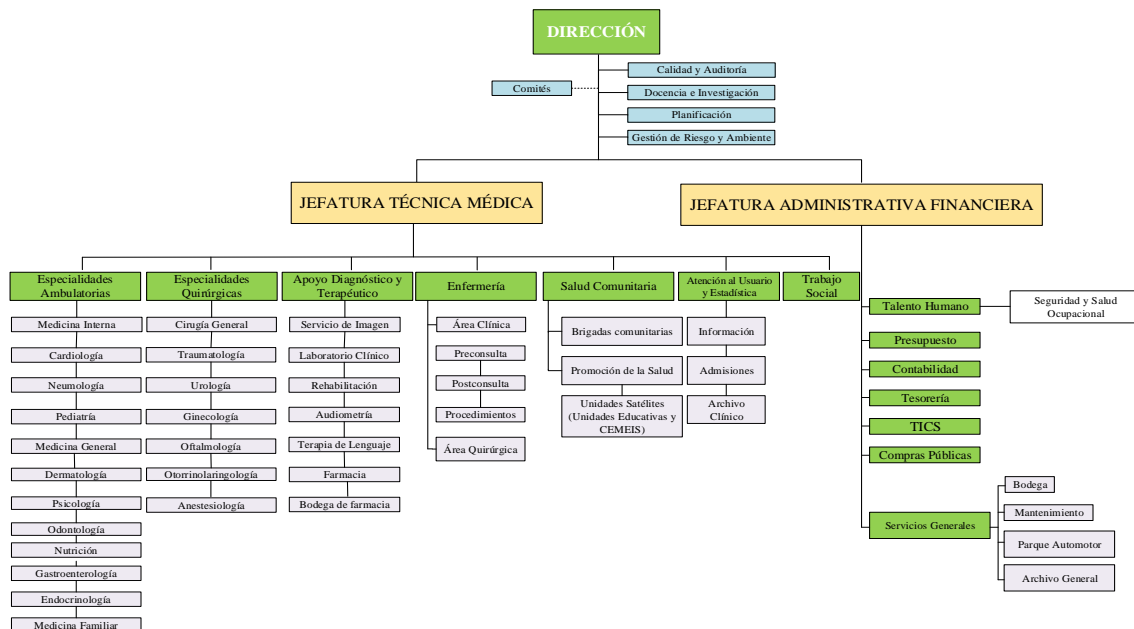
DIRECCIÓN

Comités

Calidad y Auditoría
Docencia e Investigación
Planificación
Gestión de Riesgo y Ambiente

JEFATURA TÉCNICA MÉDICA

JEFATURA ADMINISTRATIVA FINANCIERA

Especialidades Ambulatorias
Medicina Interna
Cardiología
Neumología
Pediatría
Medicina General
Dermatología
Psicología
Odontología
Nutrición
Gastroenterología
Endocrinología
Medicina Familiar

Especialidades Quirúrgicas
Cirugía General
Traumatología
Urología
Ginecología
Oftalmología
Otorrinolaringología
Anestesiología

Apoyo Diagnóstico y Terapéutico
Servicio de Imagen
Laboratorio Clínico
Rehabilitación
Audiometría
Terapia de Lenguaje
Farmacia
Bodega de farmacia

Enfermería
Área Clínica
Preconsulta
Postconsulta
Procedimientos
Área Quirúrgica

Salud Comunitaria
Brigadas comunitarias
Promoción de la Salud
Unidades Satélites (Unidades Educativas y CEMEIS)

Atención al Usuario y Estadística
Información
Admisiones
Archivo Clínico

Trabajo Social

Talento Humano
Seguridad y Salud Ocupacional
Presupuesto
Contabilidad
Tesorería
TICS
Compras Públicas
Servicios Generales
Bodega
Mantenimiento
Parque Automotor
Archivo General